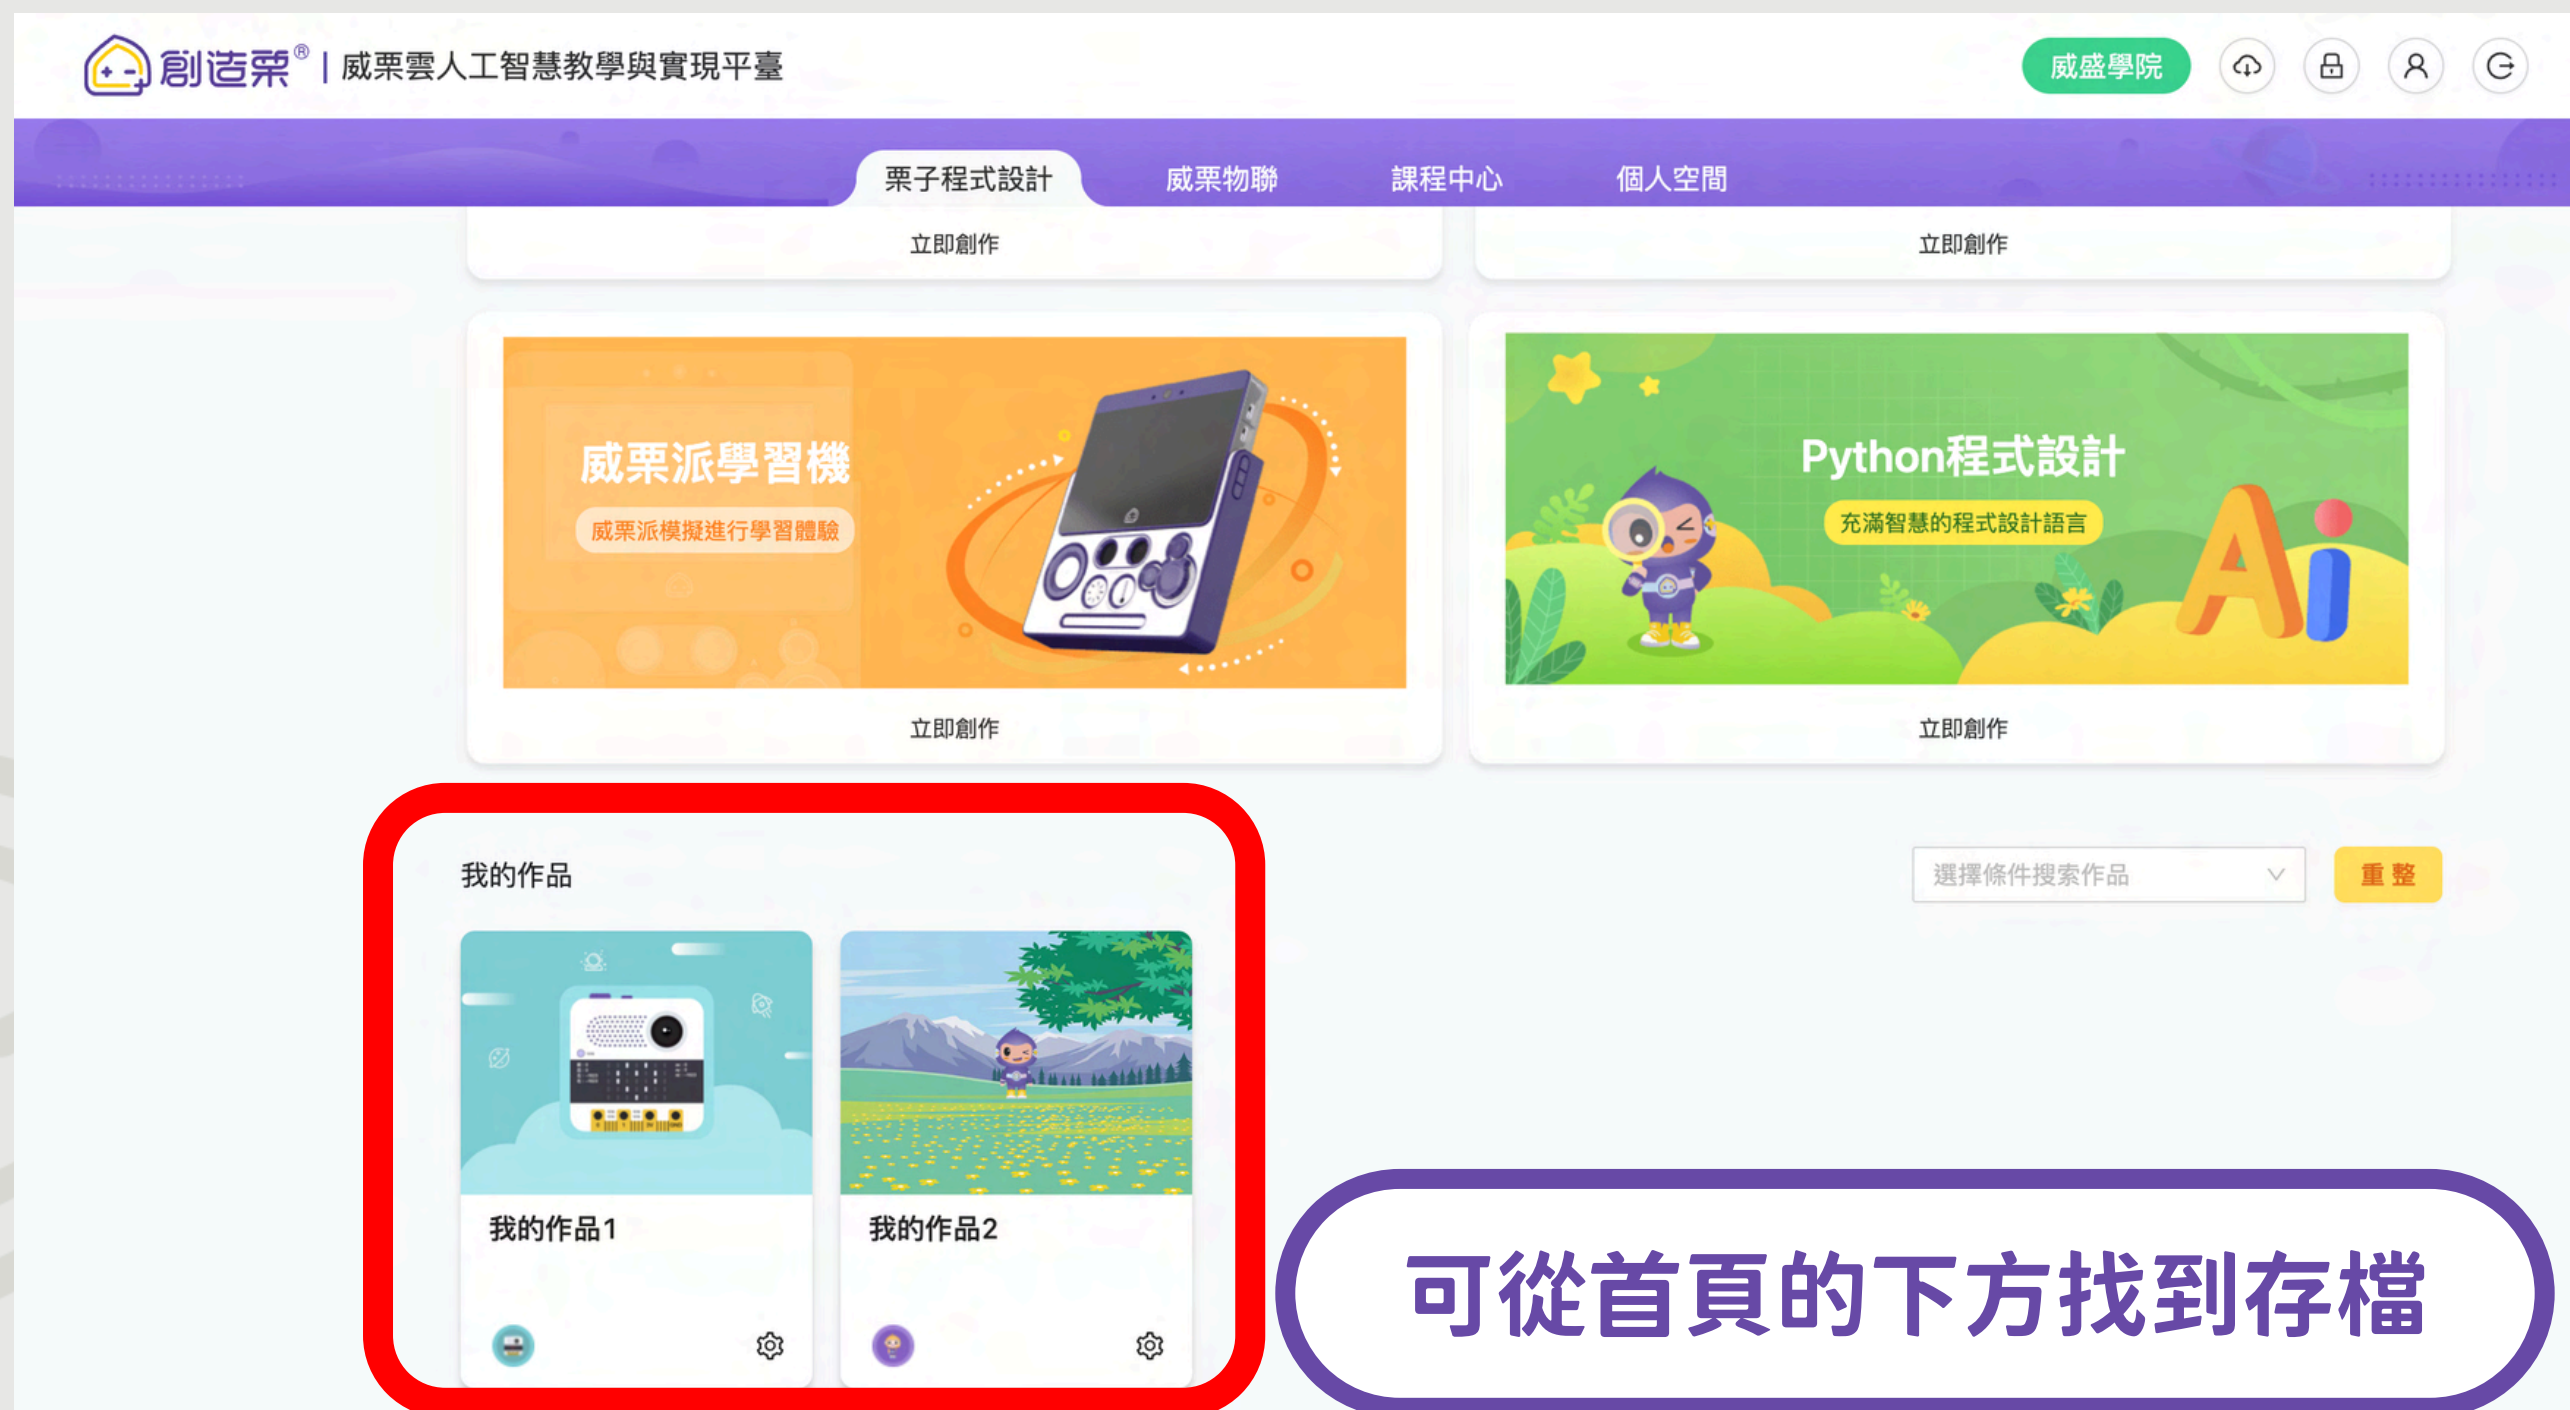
創造栗® | 威栗雲人工智慧教學與實現平臺

威盛學院

栗子程式設計 威栗物聯 課程中心 個人空間

立即創作

立即創作

威栗派學習機

威栗派模擬進行學習體驗

立即創作

Python程式設計

充滿智慧的程式設計語言

Ai

立即創作

我的作品

選擇條件搜索作品

重整

我的作品1

我的作品2

可從首頁的下方找到存檔